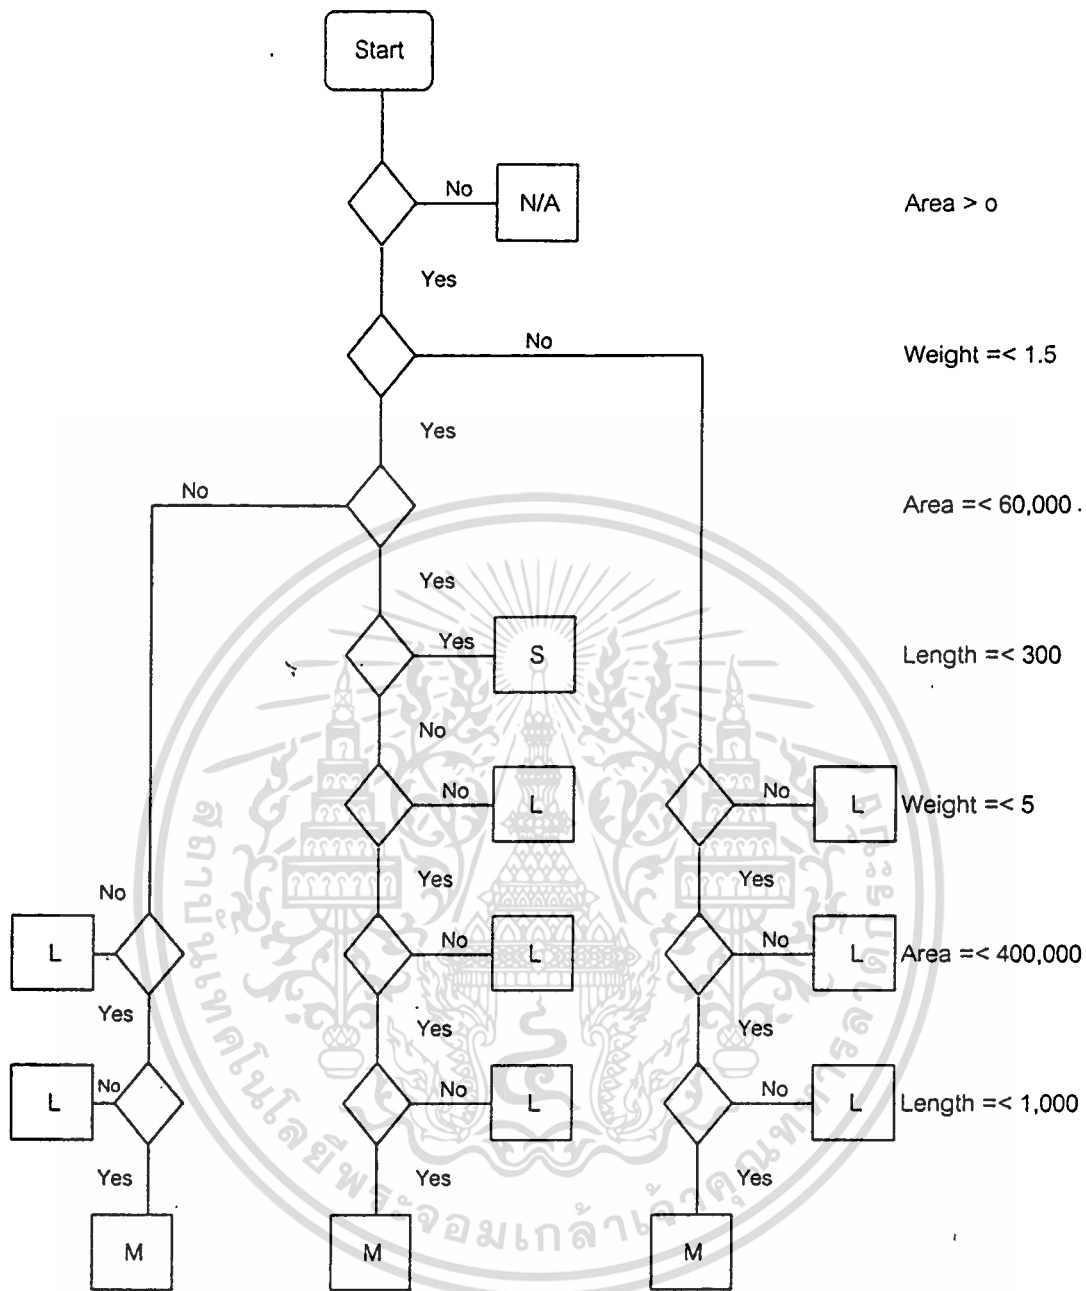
Start

No N/A

Area > o

Yes

No

Weight =< 1.5

Yes

No

Area =< 60,000

Yes

Yes S

Length =< 300

No

No L

No L

Weight =< 5

Yes

Yes

No

L

No L

No L

Area =< 400,000

Yes

Yes

Yes

L No

No L

No L

Length =< 1,000

Yes

Yes

Yes

M

M

M

สถาบันเทคโนโลยีพระจอมเกล้าเจ้าคุณทหารลาดกระบัง